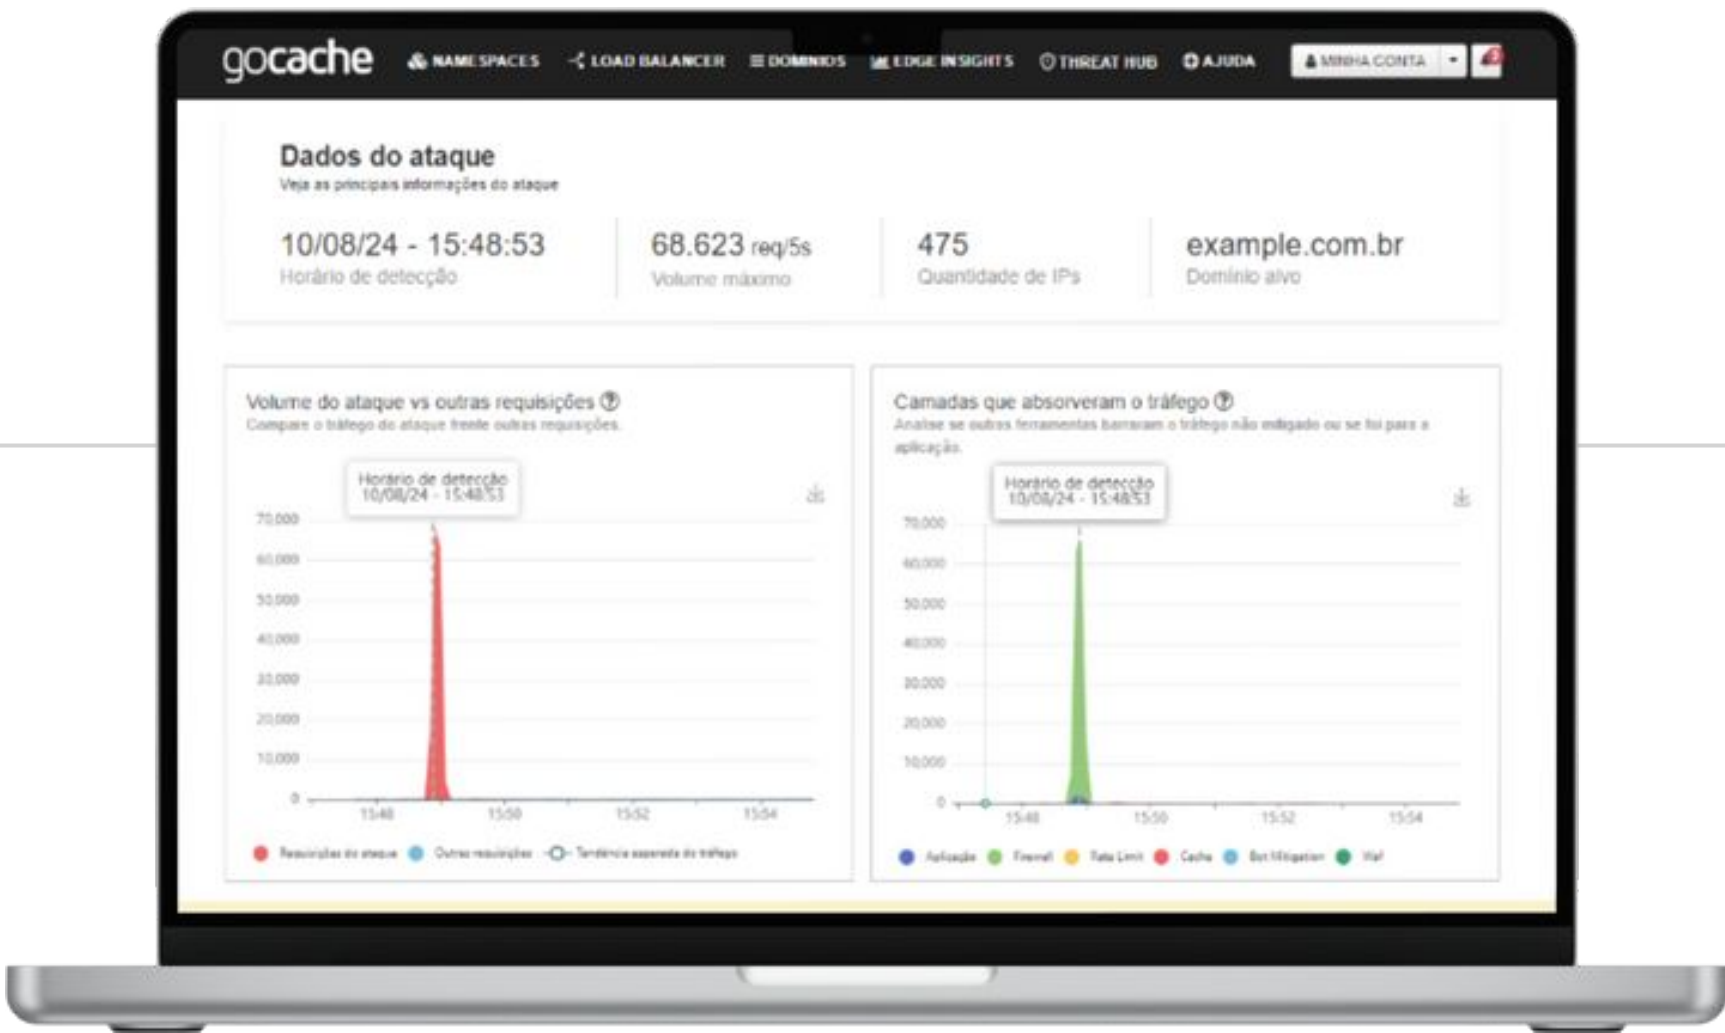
gocache NAMESPACES LOAD BALANCER DOMÍNIOS EDGE INSIGHTS THREAT HUB AJUDA MINHA CONTA

Dados do ataque
Veja as principais informações do ataque

10/08/24 - 15:48:53
Horário de detecção

68.623 req/5s
Volume máximo

475
Quantidade de IPs

example.com.br
Domínio alvo

Volume do ataque vs outras requisições
Compare o tráfego do ataque frente outras requisições.

Horário de detecção
10/08/24 - 15:48:53

70,000
60,000
50,000
40,000
30,000
20,000
10,000
0
15:48
15:50
15:52
15:54

Requisições do ataque
Outras requisições
Tendência esperada do tráfego

Camadas que absorveram o tráfego
Analise se outras ferramentas barraram o tráfego não mitigado ou se foi para a aplicação.

Horário de detecção
10/08/24 - 15:48:53

70,000
60,000
50,000
40,000
30,000
20,000
10,000
0
15:48
15:50
15:52
15:54

Aplicação
Firewall
Rate Limit
Cache
Bot Mitigation
Waf